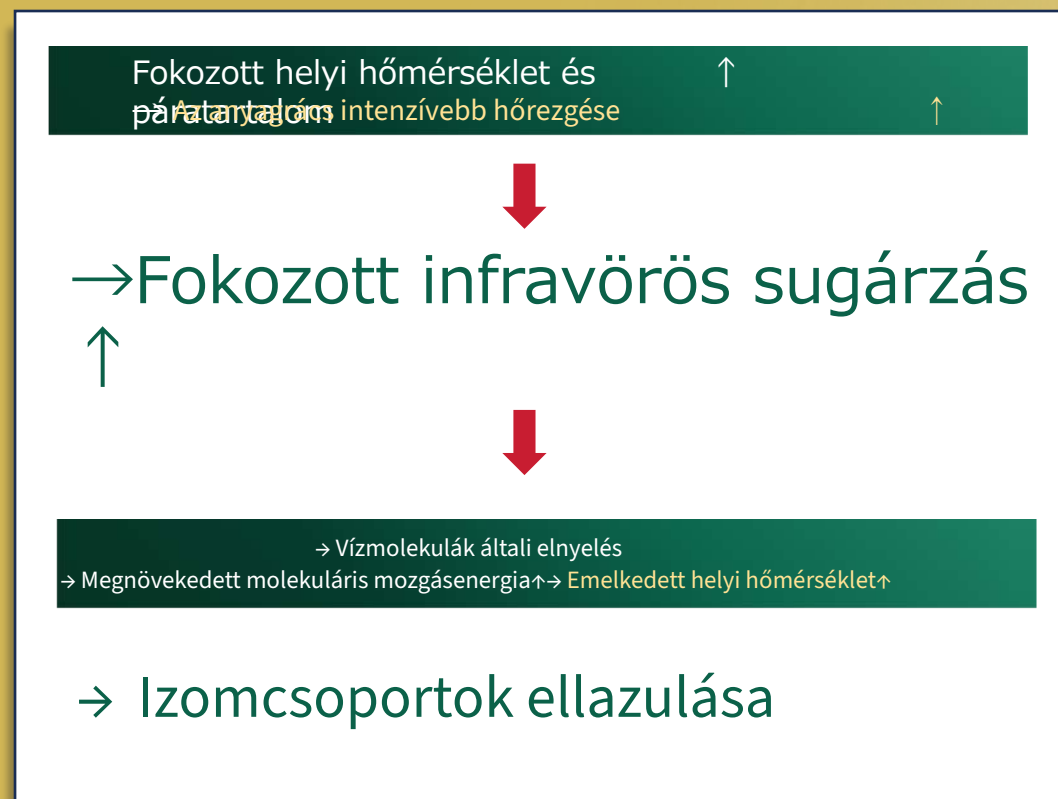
Fokozott helyi hőmérséklet és páratartalom ↑

→ Az anyagi rács intenzívebb hőrezgése ↑

→Fokozott infravörös sugárzás ↑

→ Vízmolekulák általi elnyelés

→ Megnövekedett molekuláris mozgásenergia↑→ Emelkedett helyi hőmérséklet↑

→ Izomcsoportok ellazulása